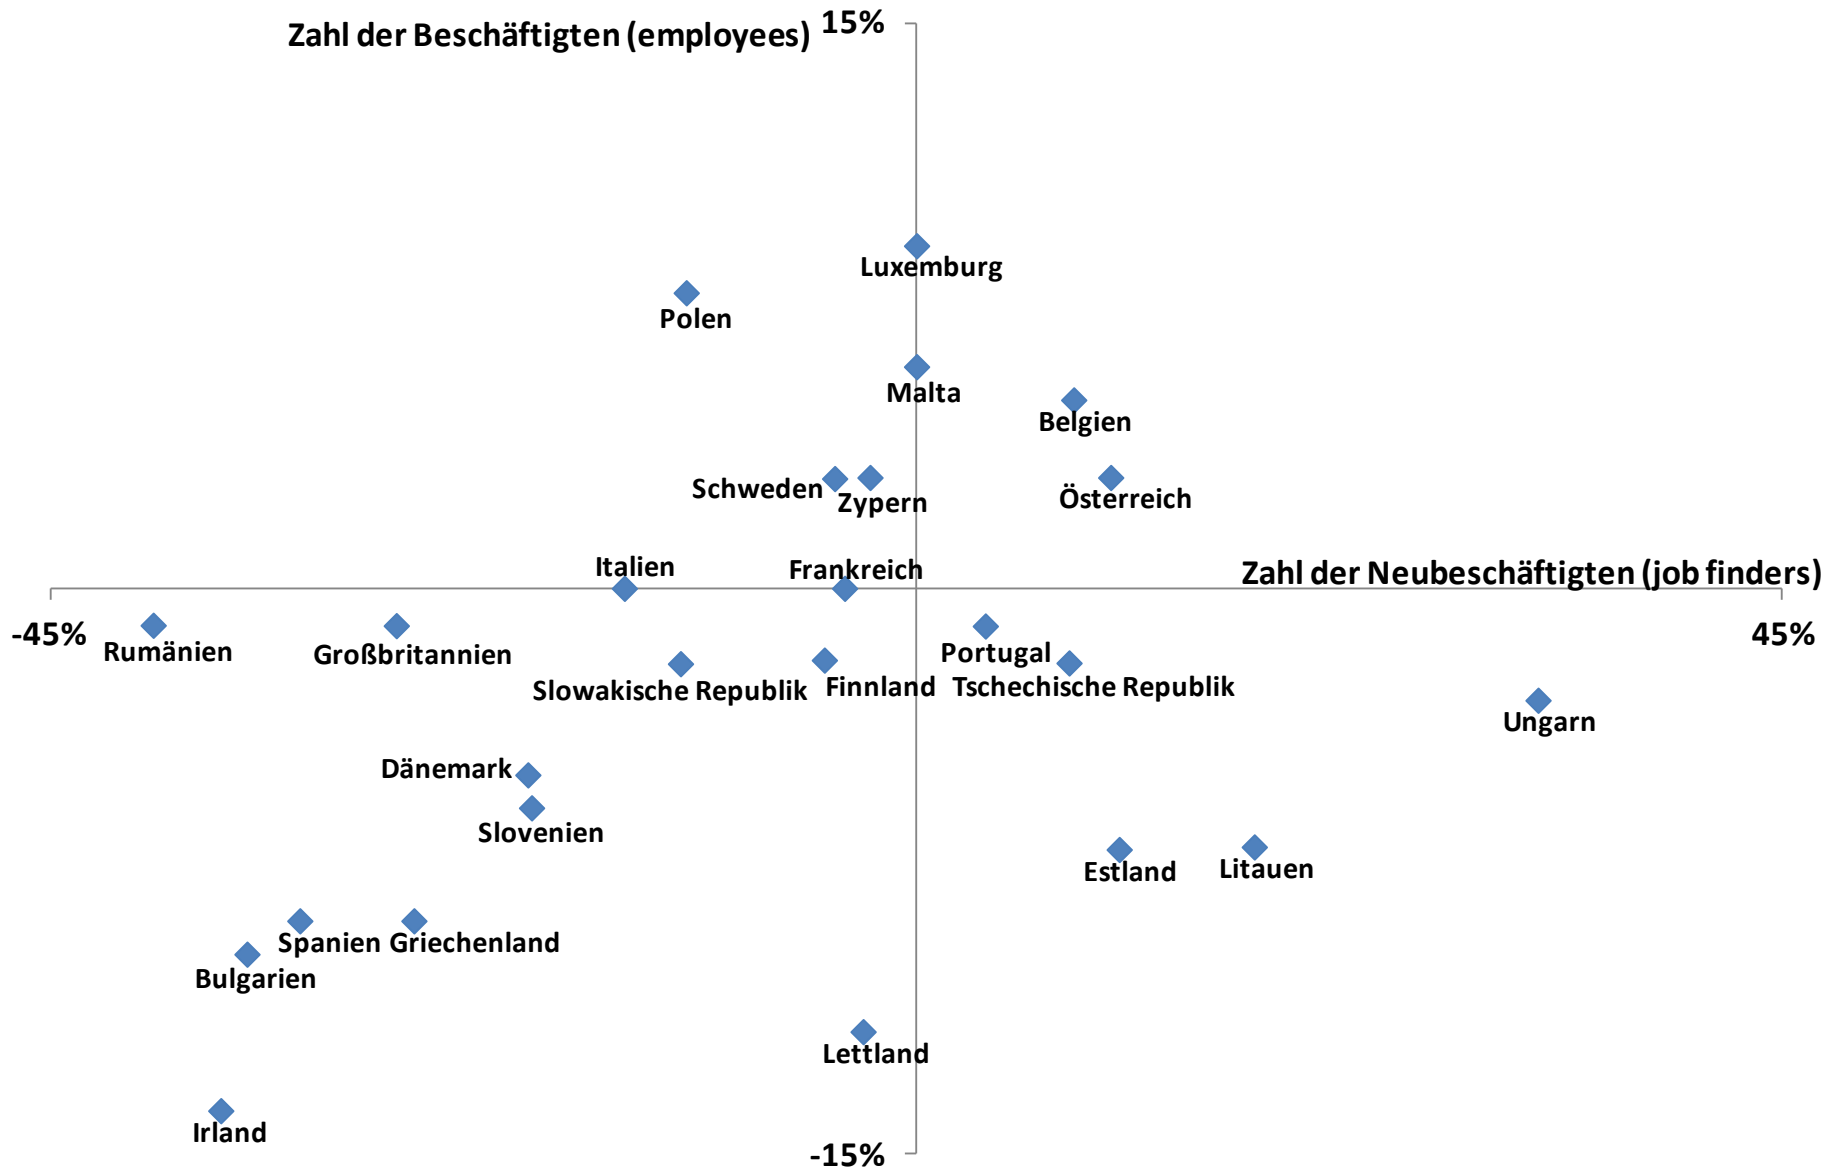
Zahl der Beschäftigten (employees) 15%

Luxemburg

Polen

Malta

Belgien

Schweden

Zypern

Österreich

Italien

Frankreich

Zahl der Neubeschäftigten (job finders)

-45%

45%

Rumänien

Großbritannien

Portugal

Slowakische Republik

Finnland

Tschechische Republik

Ungarn

Dänemark

Slovenien

Estland

Litauen

Spanien

Griechenland

Bulgarien

Lettland

Irland

-15%